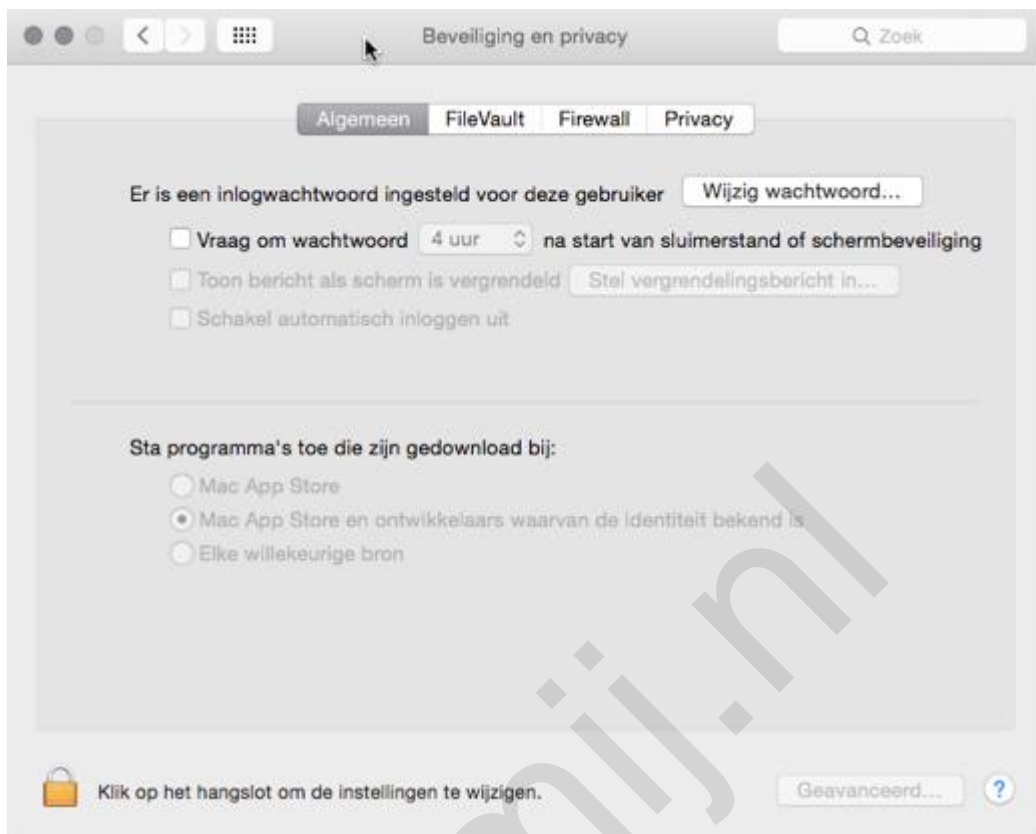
Beveiliging en privacy

Zoek

Algemeen FileVault Firewall Privacy

Er is een inlogwachtwoord ingesteld voor deze gebruiker Wijzig wachtwoord...

Vraag om wachtwoord 4 uur na start van sluimerstand of schermbeveiliging

Toon bericht als scherm is vergrendeld Stel vergrendelingsbericht in...

Schakel automatisch inloggen uit

Sta programma's toe die zijn gedownload bij:

Mac App Store

Mac App Store en ontwikkelaars waarvan de identiteit bekend is

Elke willekeurige bron

Klik op het hangslot om de instellingen te wijzigen.

Geavanceerd...

?

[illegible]ij.nl